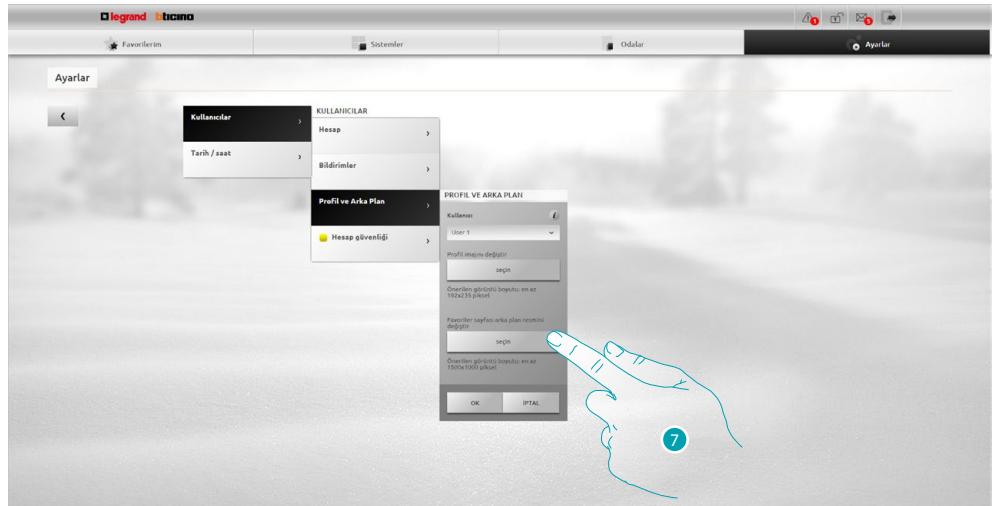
legrand bticino

Favorilerim
Sistemler
Odalar
Ayarlar

Ayarlar

Kullanıcılar
Tarih / saat

KULLANICILAR
Hesap
Bildirimler
Profil ve Arka Plan
Hesap güvenliği

PROFIL VE ARKA PLAN
Kullanıcı
User 1
Profil imajını değiştir
seçin
Önerilen görüntü boyutu: en az 192x235 piksel
Favoriler sayfası arka plan resmini değiştir
seçin
Önerilen görüntü boyutu: en az 1500x1000 piksel
OK
İPTAL

7